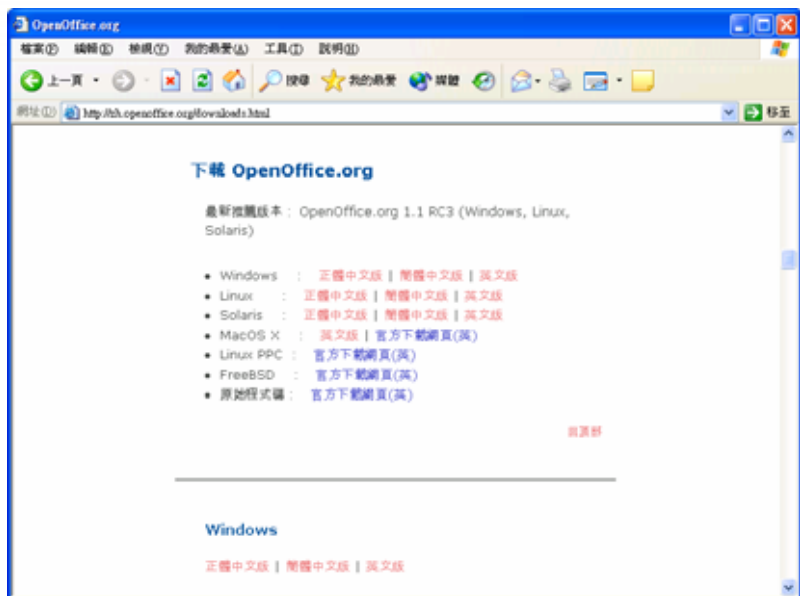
OpenOffice.org

檔案(F) 編輯(E) 檢視(V) 我的最愛(A) 工具(T) 說明(H)

上一頁 搜尋 我的最愛 媒體

網址(D) http://zh.openoffice.org/downloads.html 移至

下載 OpenOffice.org

最新推薦版本：OpenOffice.org 1.1 RC3 (Windows, Linux, Solaris)

- Windows : 正體中文版 | 簡體中文版 | 英文版
- Linux : 正體中文版 | 簡體中文版 | 英文版
- Solaris : 正體中文版 | 簡體中文版 | 英文版
- MacOS X : 英文版 | 官方下載網頁(英)
- Linux PPC : 官方下載網頁(英)
- FreeBSD : 官方下載網頁(英)
- 原始程式碼 : 官方下載網頁(英)

回頂部

Windows

正體中文版 | 簡體中文版 | 英文版